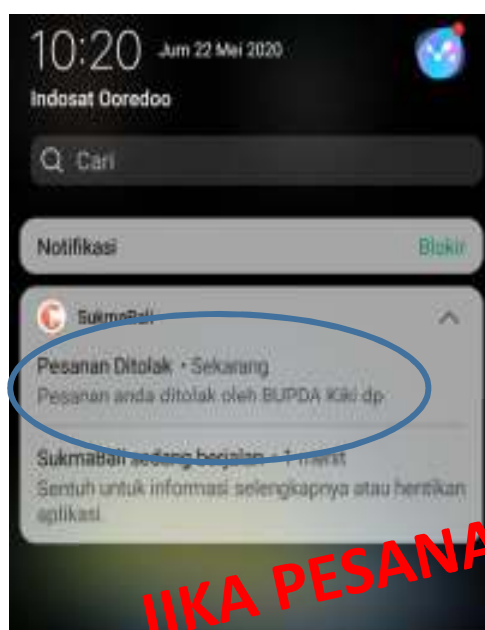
10:20 Jum 22 Mei 2020

Indosat Ooredoo

Cari

Notifikasi Blokir

SukmaBali

Pesanan Ditolak • Sekarang

Pesanan anda ditolak oleh BUPDA Kiki dp

SukmaBali sedang berjalan • 1 menit

Sentuh untuk informasi selengkapnya atau hentikan aplikasi.

JIKA PESANA